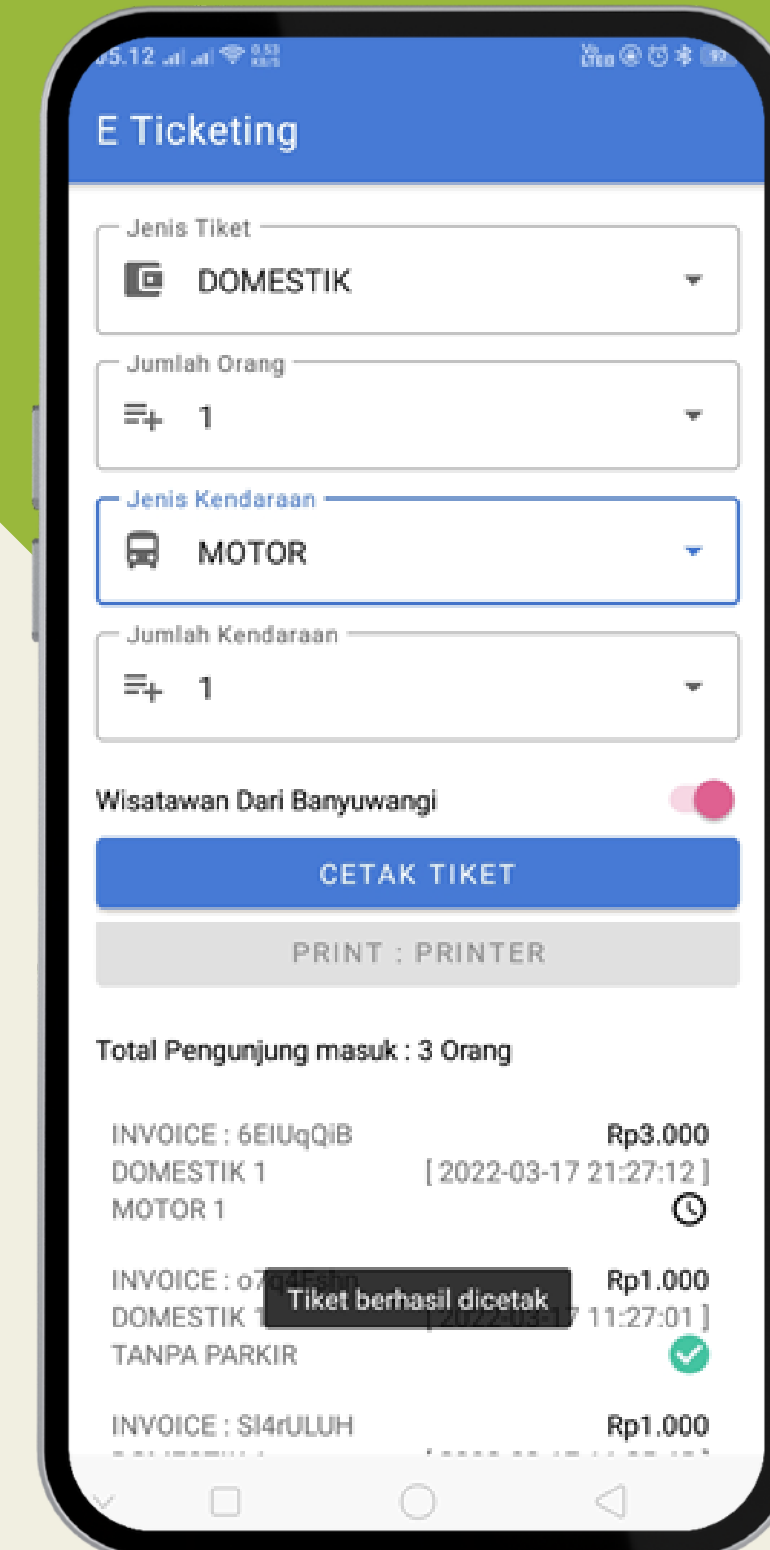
05.12

E Ticketing

Jenis Tiket
DOMESTIK

Jumlah Orang
1

Jenis Kendaraan
MOTOR

Jumlah Kendaraan
1

Wisatawan Dari Banyuwangi

CETAK TIKET

PRINT : PRINTER

Total Pengunjung masuk : 3 Orang

INVOICE : 6EIUqQiB
DOMESTIK 1
MOTOR 1
Rp3.000
[ 2022-03-17 21:27:12 ]

INVOICE : o7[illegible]
DOMESTIK 1
TANPA PARKIR
Rp1.000
[ 2022-03-17 11:27:01 ]

Tiket berhasil dicetak

INVOICE : SI4rULUH
Rp1.000